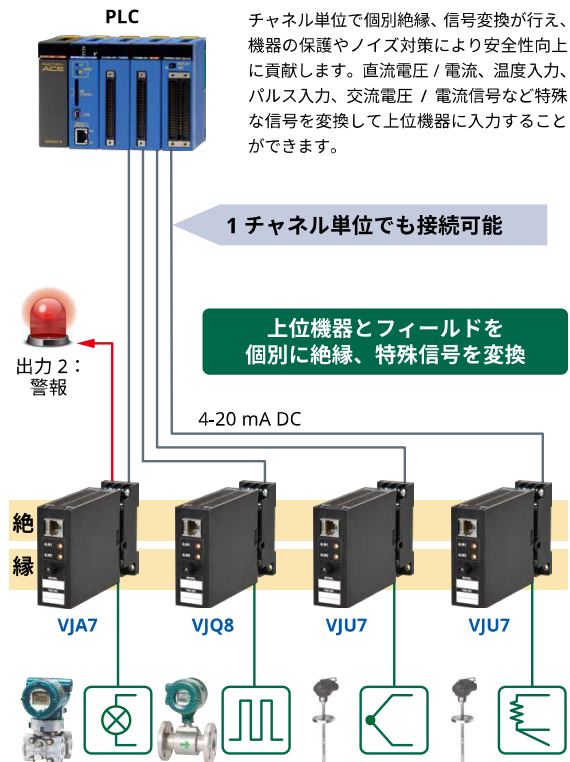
PLC

チャネル単位で個別絶縁、信号変換が行え、機器の保護やノイズ対策により安全性向上に貢献します。直流電圧 / 電流、温度入力、パルス入力、交流電圧 / 電流信号など特殊な信号を変換して上位機器に入力することができます。

1 チャネル単位でも接続可能

上位機器とフィールドを
個別に絶縁、特殊信号を変換

出力 2：
警報

4-20 mA DC

絶
縁

VJA7
VJQ8
VJU7
VJU7